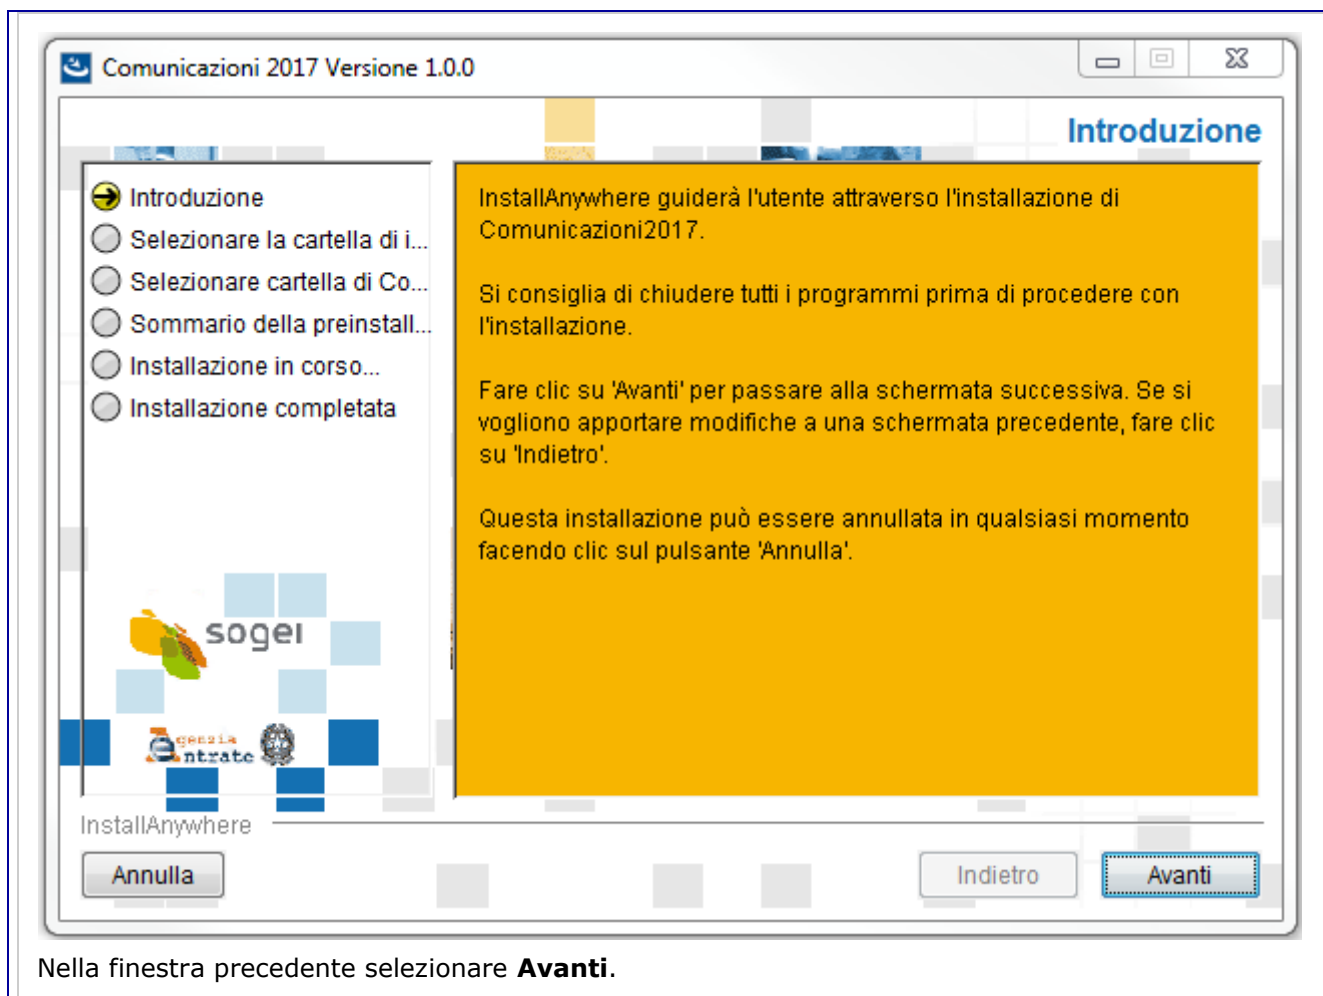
Comunicazioni 2017 Versione 1.0.0

Introduzione

Introduzione
Selezionare la cartella di i...
Selezionare cartella di Co...
Sommario della preinstall...
Installazione in corso...
Installazione completata

InstallAnywhere guiderà l'utente attraverso l'installazione di Comunicazioni2017.

Si consiglia di chiudere tutti i programmi prima di procedere con l'installazione.

Fare clic su 'Avanti' per passare alla schermata successiva. Se si vogliono apportare modifiche a una schermata precedente, fare clic su 'Indietro'.

Questa installazione può essere annullata in qualsiasi momento facendo clic sul pulsante 'Annulla'.

sogei

agenzia entrate

InstallAnywhere

Annulla

Indietro

Avanti

Nella finestra precedente selezionare **Avanti**.